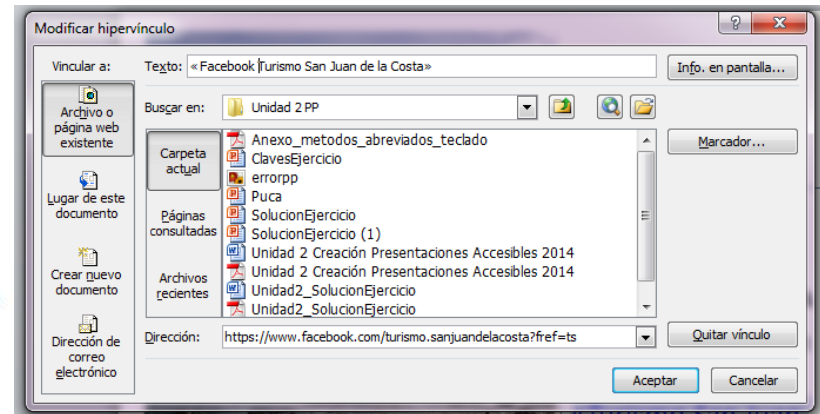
Modificar hipervínculo

?

X

Vincular a:

Texto: «Facebook Turismo San Juan de la Costa»

Info. en pantalla...

Archivo o página web existente

Buscar en: Unidad 2 PP

Carpeta actual

Anexo_metodos_abreviados_teclado
ClavesEjercicio
errorpp
Puca
SolucionEjercicio
SolucionEjercicio (1)
Unidad 2 Creación Presentaciones Accesibles 2014
Unidad 2 Creación Presentaciones Accesibles 2014
Unidad2_SolucionEjercicio
Unidad2_SolucionEjercicio

Marcador...

Lugar de este documento

Páginas consultadas

Crear nuevo documento

Archivos recientes

Dirección de correo electrónico

Dirección: https://www.facebook.com/turismo.sanjuandelacosta?fref=ts

Quitar vínculo

Aceptar

Cancelar